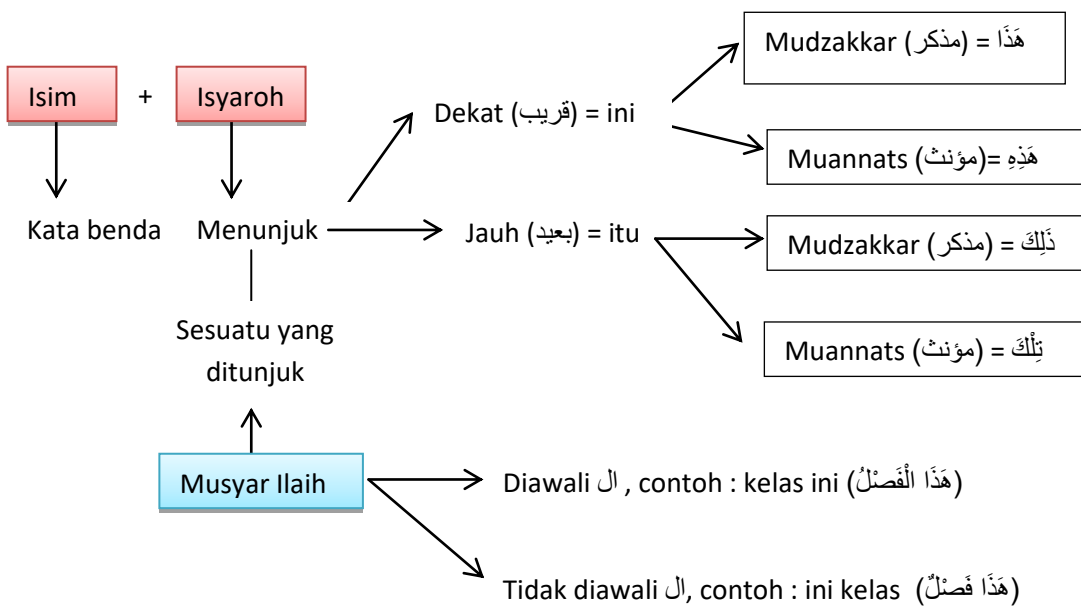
Isim + Isyaroh

Kata benda

Menunjuk

Sesuatu yang ditunjuk

Dekat (قريب) = ini

Jauh (بعيد) = itu

Mudzakkar (مذكر) = هَذَا

Muannats (مؤنث)= هَذِهِ

Mudzakkar (مذكر) = ذَلِكَ

Muannats (مؤنث) = تِلْكَ

Musyar Ilaih

Diawali ال , contoh : kelas ini (هَذَا الْفَصْلُ)

Tidak diawali ال, contoh : ini kelas (هَذَا فَصْلٌ)